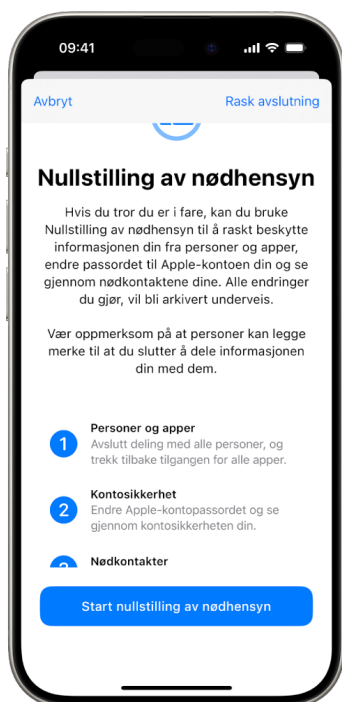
09:41

Avbryt

Rask avslutning

Nullstilling av nødhensyn

Hvis du tror du er i fare, kan du bruke Nullstilling av nødhensyn til å raskt beskytte informasjonen din fra personer og apper, endre passordet til Apple-kontoen din og se gjennom nødkontaktene dine. Alle endringer du gjør, vil bli arkivert underveis.

Vær oppmerksom på at personer kan legge merke til at du slutter å dele informasjonen din med dem.

1 Personer og apper
Avslutt deling med alle personer, og trekk tilbake tilgangen for alle apper.

2 Kontosikkerhet
Endre Apple-kontopassordet og se gjennom kontosikkerheten din.

3 Nødkontakter

Start nullstilling av nødhensyn